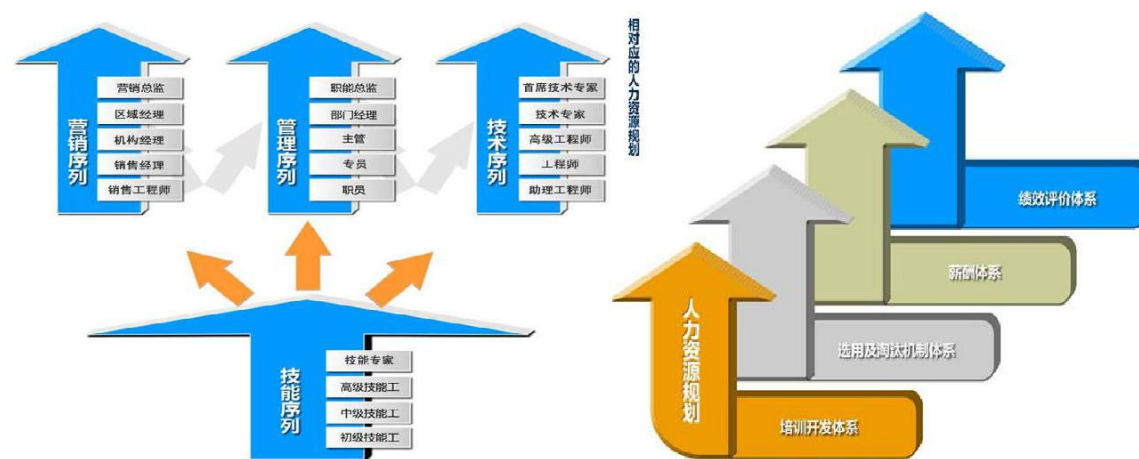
营销序列
营销总监
区域经理
机构经理
销售经理
销售工程师

管理序列
职能总监
部门经理
主管
专员
职员

技术序列
首席技术专家
技术专家
高级工程师
工程师
助理工程师

相对应的人力资源规划

技能序列
技能专家
高级技能工
中级技能工
初级技能工

人力资源规划
培训开发体系
选用及淘汰机制体系
薪酬体系
绩效评价体系